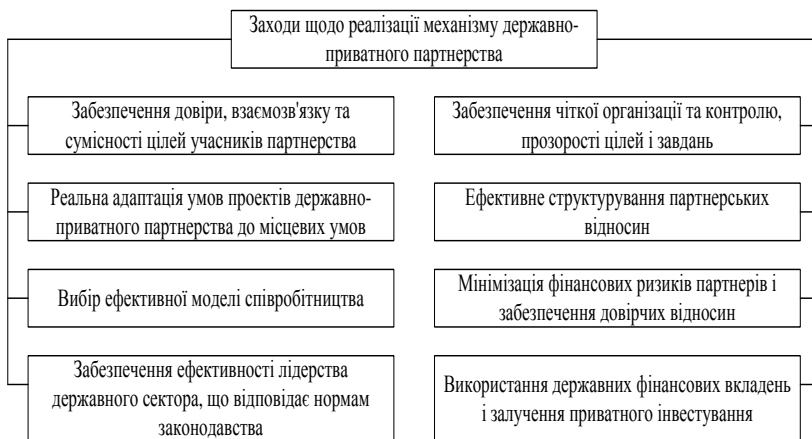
Заходи щодо реалізації механізму державно-приватного партнерства

Забезпечення довіри, взаємозв'язку та сумісності цілей учасників партнерства

Реальна адаптація умов проектів державно-приватного партнерства до місцевих умов

Вибір ефективної моделі співробітництва

Забезпечення ефективності лідерства державного сектора, що відповідає нормам законодавства

Забезпечення чіткої організації та контролю, прозорості цілей і завдань

Ефективне структурування партнерських відносин

Мінімізація фінансових ризиків партнерів і забезпечення довірчих відносин

Використання державних фінансових вкладень і залучення приватного інвестування